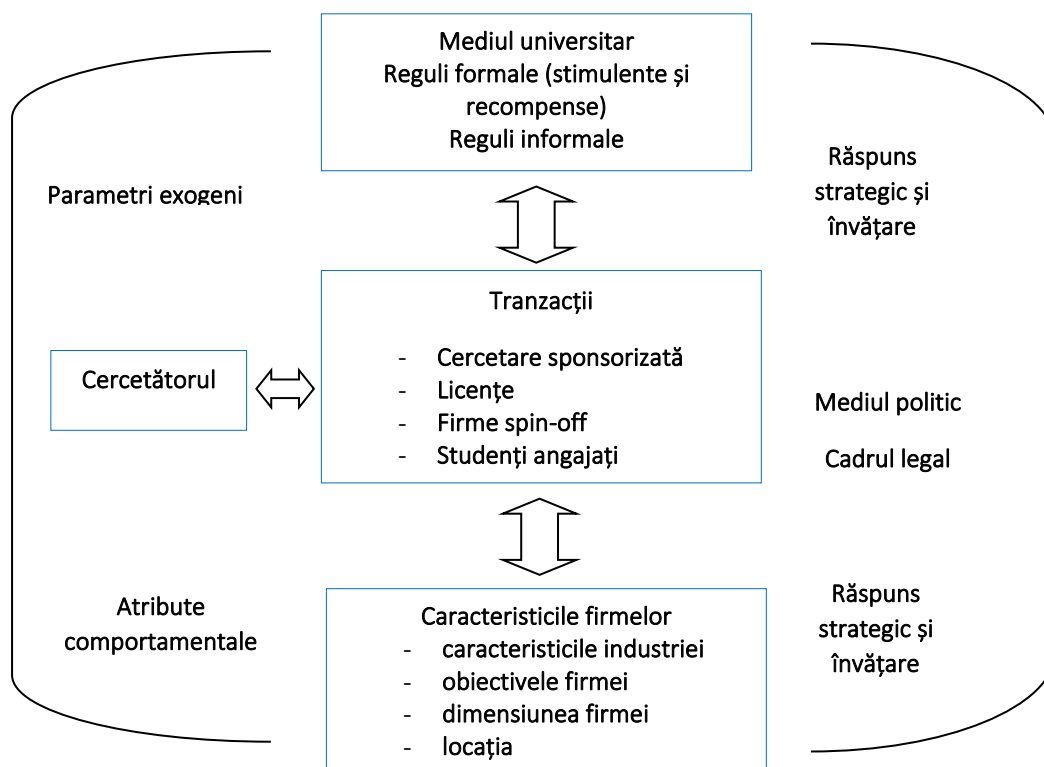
Mediul universitar
Reguli formale (stimulente și recompense)
Reguli informale

Parametri exogeni

Răspuns strategic și învățare

Tranzacții

- Cercetare sponsorizată
- Licențe
- Firme spin-off
- Studenți angajați

Cercetătorul

Mediul politic

Cadrul legal

Atribute comportamentale

Caracteristicile firmelor
- caracteristicile industriei
- obiectivele firmei
- dimensiunea firmei
- locația

Răspuns strategic și învățare